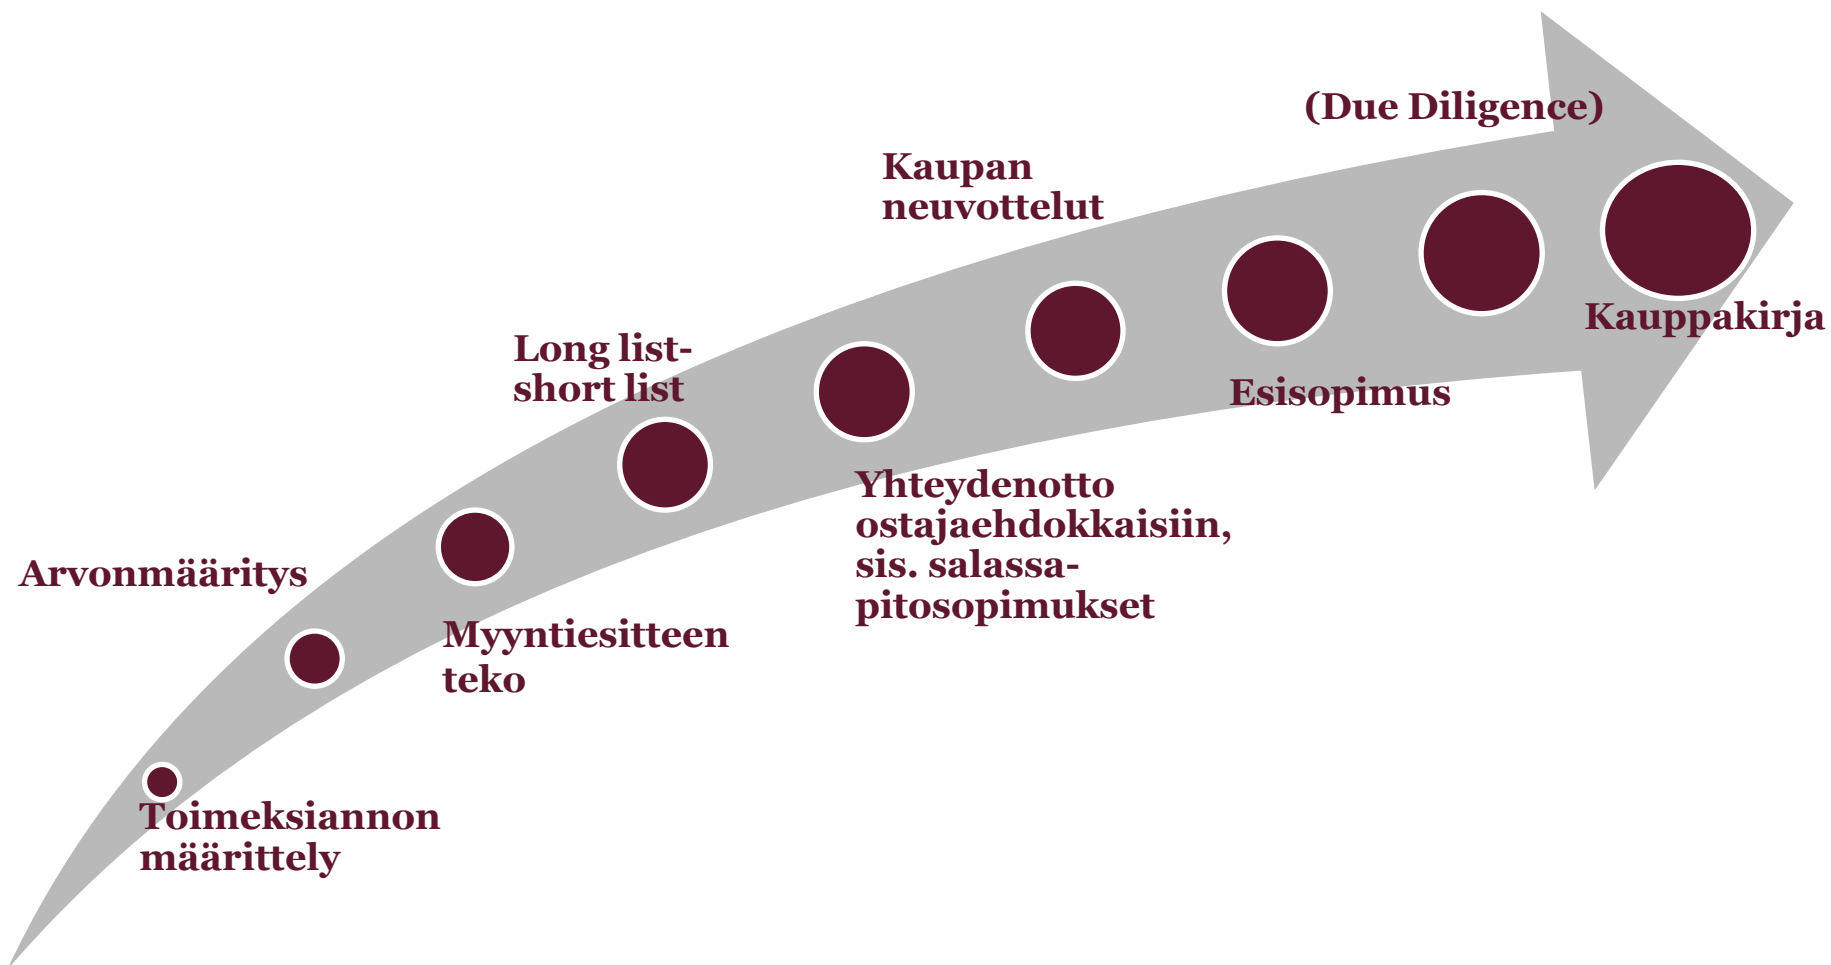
Toimeksiannon määrittely

Arvonmääritys

Myyntiesitteen teko

Long list-short list

Yhteydenotto ostajaehdokkaisiin, sis. salassapitosopimukset

Kaupan neuvottelut

Esisopimus

(Due Diligence)

Kauppakirja